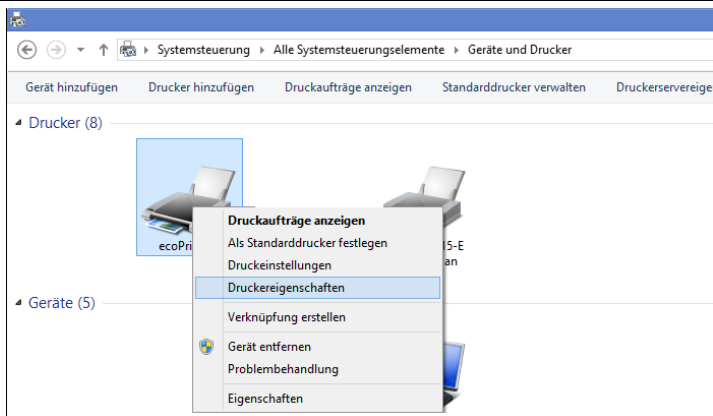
Systemsteuerung ▸ Alle Systemsteuerungselemente ▸ Geräte und Drucker

Gerät hinzufügen Drucker hinzufügen Druckaufträge anzeigen Standarddrucker verwalten Druckerservereige

Drucker (8)

ecoPri

5-E
an

Druckaufträge anzeigen
Als Standarddrucker festlegen
Druckeinstellungen
Druckereigenschaften
Verknüpfung erstellen
Gerät entfernen
Problembehandlung
Eigenschaften

Geräte (5)